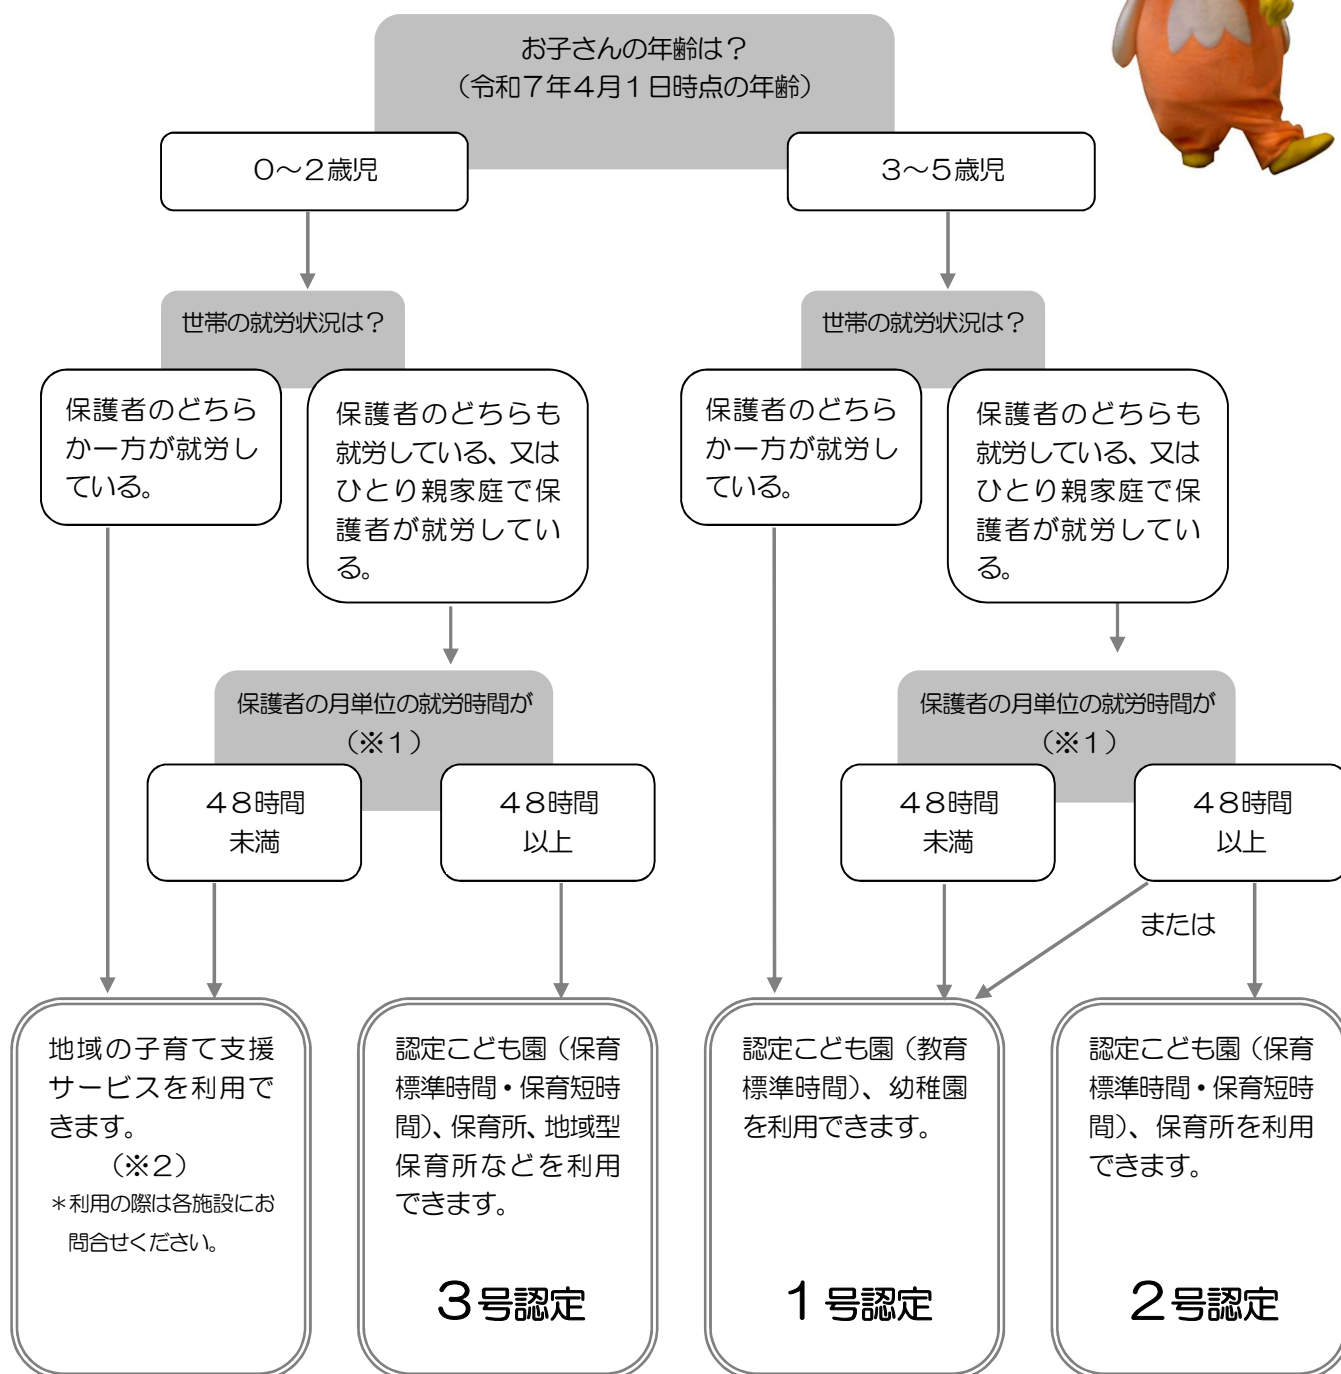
お子さんの年齢は？
（令和７年４月１日時点の年齢）

０～２歳児

３～５歳児

世帯の就労状況は？

保護者のどちらか一方が就労している。

保護者のどちらも就労している、又はひとり親家庭で保護者が就労している。

保護者の月単位の就労時間が（※１）

４８時間未満

４８時間以上

世帯の就労状況は？

保護者のどちらか一方が就労している。

保護者のどちらも就労している、又はひとり親家庭で保護者が就労している。

保護者の月単位の就労時間が（※１）

４８時間未満

４８時間以上

または

地域の子育て支援サービスを利用できます。
（※２）
＊利用の際は各施設にお問合せください。

認定こども園（保育標準時間・保育短時間）、保育所、地域型保育所などを利用できます。

３号認定

認定こども園（教育標準時間）、幼稚園を利用できます。

１号認定

認定こども園（保育標準時間・保育短時間）、保育所を利用できます。

２号認定